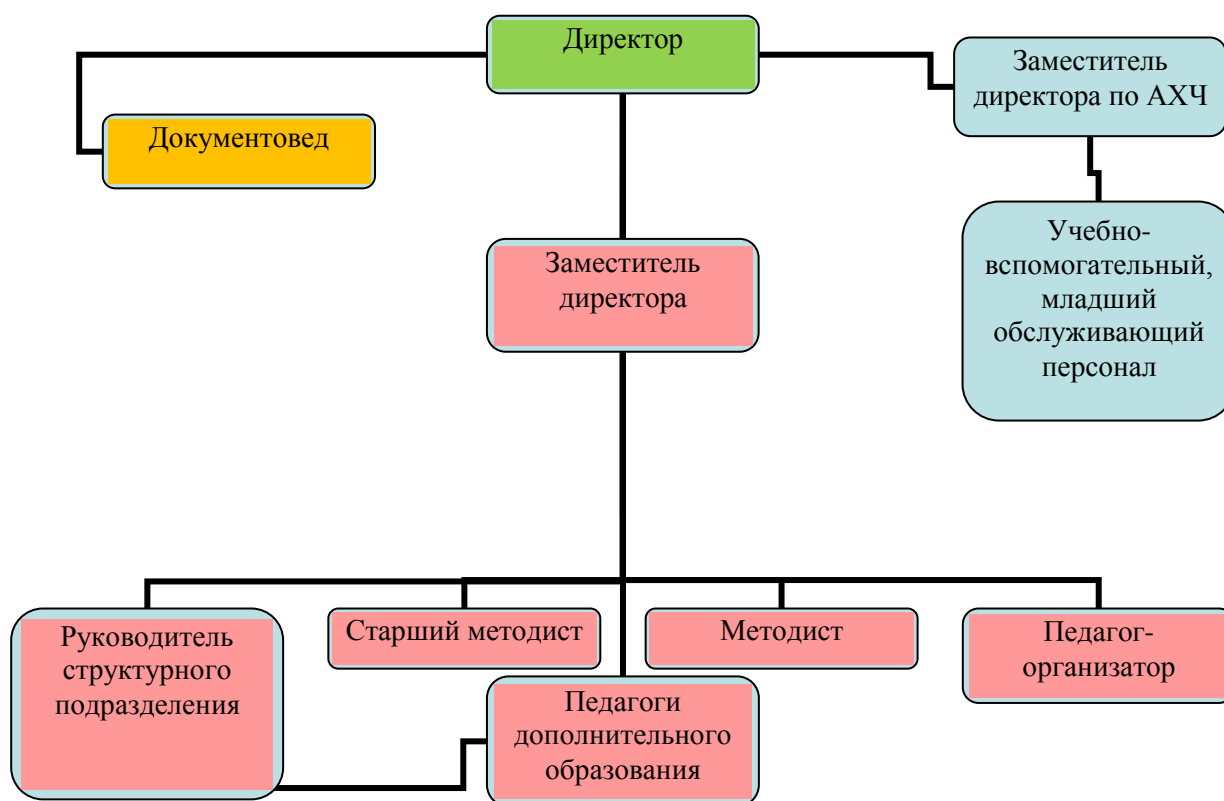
Директор

Документовед

Заместитель директора по АХЧ

Учебно-вспомогательный, младший обслуживающий персонал

Заместитель директора

Руководитель структурного подразделения

Старший методист

Методист

Педагог-организатор

Педагоги дополнительного образования